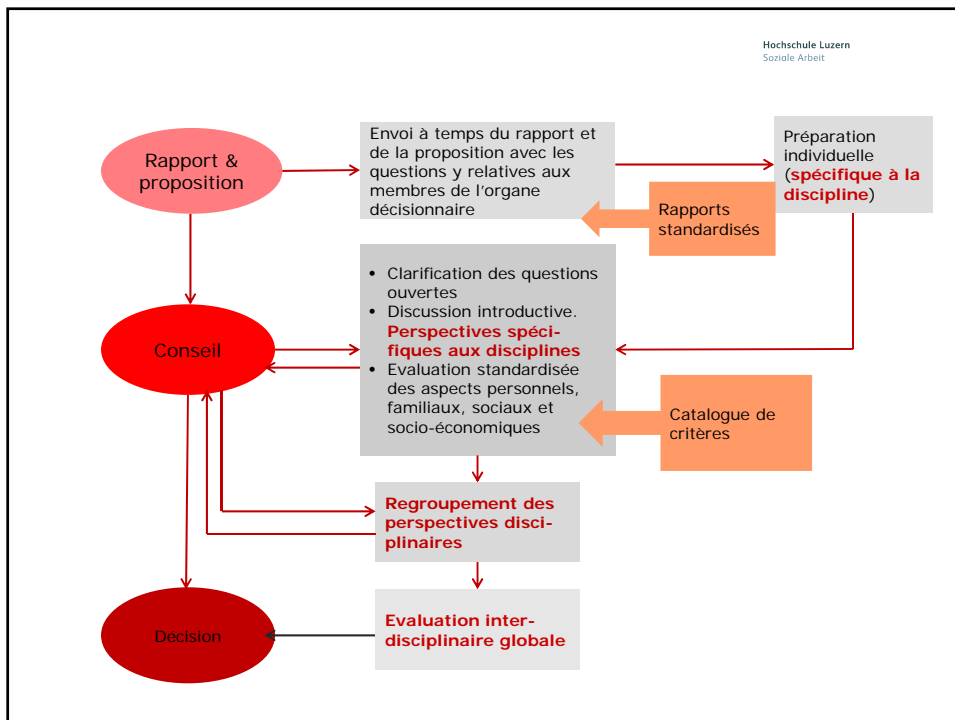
Hochschule Luzern
Soziale Arbeit

Rapport & proposition

Envoi à temps du rapport et de la proposition avec les questions y relatives aux membres de l'organe décisionnaire

Préparation individuelle (**spécifique à la discipline**)

Rapports standardisés

Conseil

- Clarification des questions ouvertes
- Discussion introductive. **Perspectives spécifiques aux disciplines**
- Evaluation standardisée des aspects personnels, familiaux, sociaux et socio-économiques

Catalogue de critères

**Regroupement des perspectives disciplinaires**

Décision

**Evaluation interdisciplinaire globale**